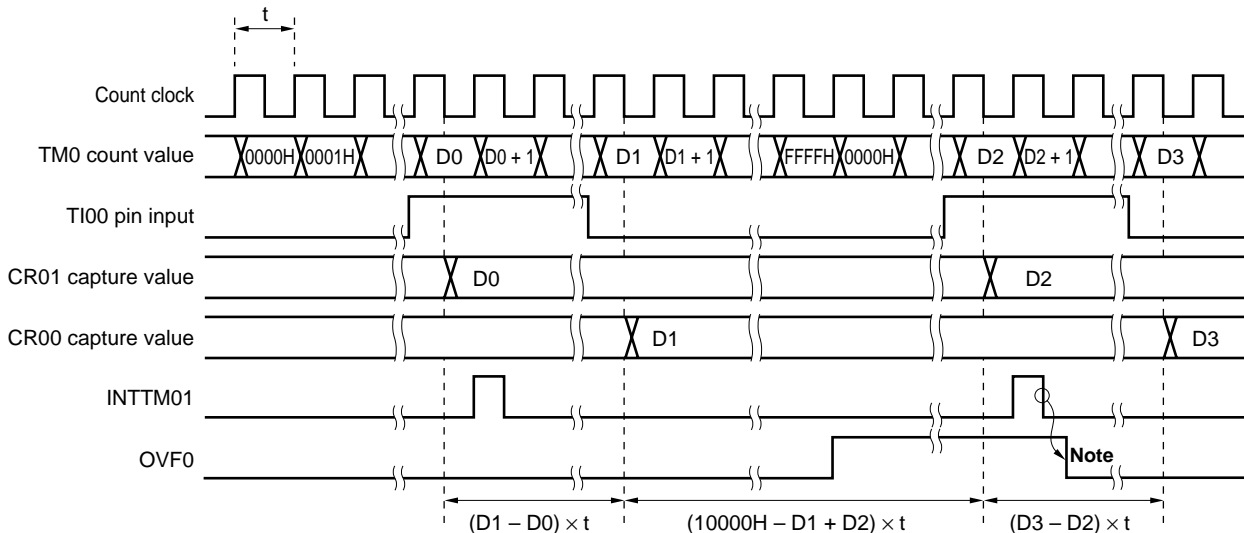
t

Count clock

TM0 count value

0000H 0001H D0 D0 + 1 D1 D1 + 1 FFFFH 0000H D2 D2 + 1 D3

TI00 pin input

CR01 capture value

D0 D2

CR00 capture value

D1 D3

INTTM01

OVF0

Note

$(D1 - D0) \times t$ $(10000H - D1 + D2) \times t$ $(D3 - D2) \times t$